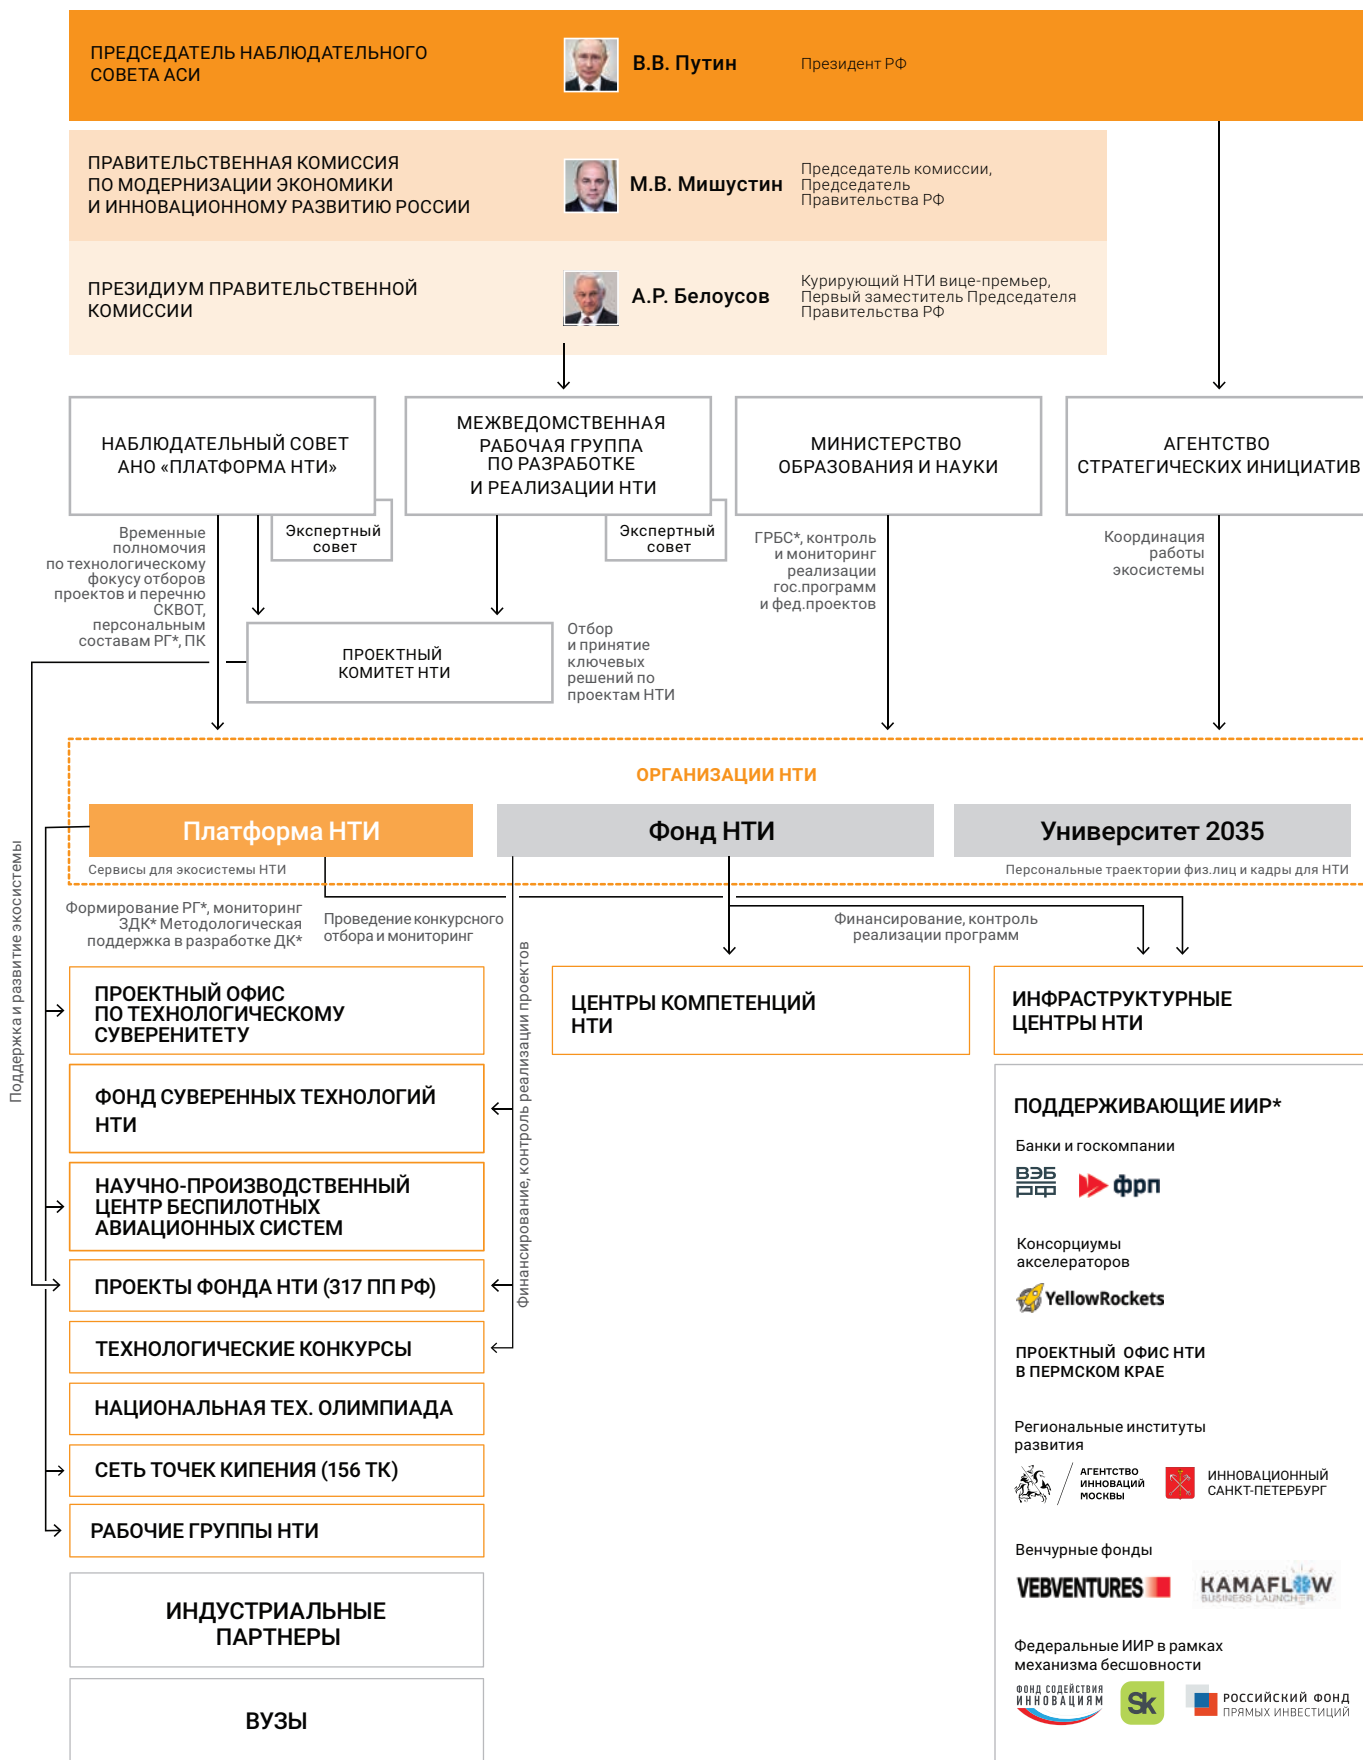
ПРЕДСЕДАТЕЛЬ НАБЛЮДАТЕЛЬНОГО СОВЕТА АСИ

В.В. Путин

Президент РФ

ПРАВИТЕЛЬСТВЕННАЯ КОМИССИЯ ПО МОДЕРНИЗАЦИИ ЭКОНОМИКИ И ИННОВАЦИОННОМУ РАЗВИТИЮ РОССИИ

М.В. Мишустин

Председатель комиссии, Председатель Правительства РФ

ПРЕЗИДИУМ ПРАВИТЕЛЬСТВЕННОЙ КОМИССИИ

А.Р. Белоусов

Курирующий НТИ вице-премьер, Первый заместитель Председателя Правительства РФ

НАБЛЮДАТЕЛЬНЫЙ СОВЕТ АНО «ПЛАТФОРМА НТИ»

Экспертный совет

МЕЖВЕДОМСТВЕННАЯ РАБОЧАЯ ГРУППА ПО РАЗРАБОТКЕ И РЕАЛИЗАЦИИ НТИ

Экспертный совет

МИНИСТЕРСТВО ОБРАЗОВАНИЯ И НАУКИ

АГЕНТСТВО СТРАТЕГИЧЕСКИХ ИНИЦИАТИВ

Временные полномочия по технологическому фокусу отборов проектов и перечню СКВОТ, персональным составам РГ*, ПК

ПРОЕКТНЫЙ КОМИТЕТ НТИ

Отбор и принятие ключевых решений по проектам НТИ

ГРБС*, контроль и мониторинг реализации гос.программ и фед.проектов

Координация работы экосистемы

ОРГАНИЗАЦИИ НТИ

Платформа НТИ

Фонд НТИ

Университет 2035

Сервисы для экосистемы НТИ

Персональные траектории физ.лиц и кадры для НТИ

Поддержка и развитие экосистемы

Формирование РГ*, мониторинг ЗДК* Методологическая поддержка в разработке ДК*

Проведение конкурсного отбора и мониторинг

Финансирование, контроль реализации проектов

Финансирование, контроль реализации программ

ПРОЕКТНЫЙ ОФИС ПО ТЕХНОЛОГИЧЕСКОМУ СУВЕРЕНИТЕТУ

ФОНД СУВЕРЕННЫХ ТЕХНОЛОГИЙ НТИ

НАУЧНО-ПРОИЗВОДСТВЕННЫЙ ЦЕНТР БЕСПИЛОТНЫХ АВИАЦИОННЫХ СИСТЕМ

ПРОЕКТЫ ФОНДА НТИ (317 ПП РФ)

ТЕХНОЛОГИЧЕСКИЕ КОНКУРСЫ

НАЦИОНАЛЬНАЯ ТЕХ. ОЛИМПИАДА

СЕТЬ ТОЧЕК КИПЕНИЯ (156 ТК)

РАБОЧИЕ ГРУППЫ НТИ

ИНДУСТРИАЛЬНЫЕ ПАРТНЕРЫ

ВУЗЫ

ЦЕНТРЫ КОМПЕТЕНЦИЙ НТИ

ИНФРАСТРУКТУРНЫЕ ЦЕНТРЫ НТИ

ПОДДЕРЖИВАЮЩИЕ ИИР*

Банки и госкомпании

ВЭБ РФ

фрп

Консорциумы акселераторов

YellowRockets

ПРОЕКТНЫЙ ОФИС НТИ В ПЕРМСКОМ КРАЕ

Региональные институты развития

АГЕНТСТВО ИННОВАЦИЙ МОСКВЫ

ИННОВАЦИОННЫЙ САНКТ-ПЕТЕРБУРГ

Венчурные фонды

VEBVENTURES

KAMAFLOW BUSINESS LAUNCHER

Федеральные ИИР в рамках механизма бесшовности

ФОНД СОДЕЙСТВИЯ ИННОВАЦИЯМ

Sk

РОССИЙСКИЙ ФОНД ПРЯМЫХ ИНВЕСТИЦИЙ